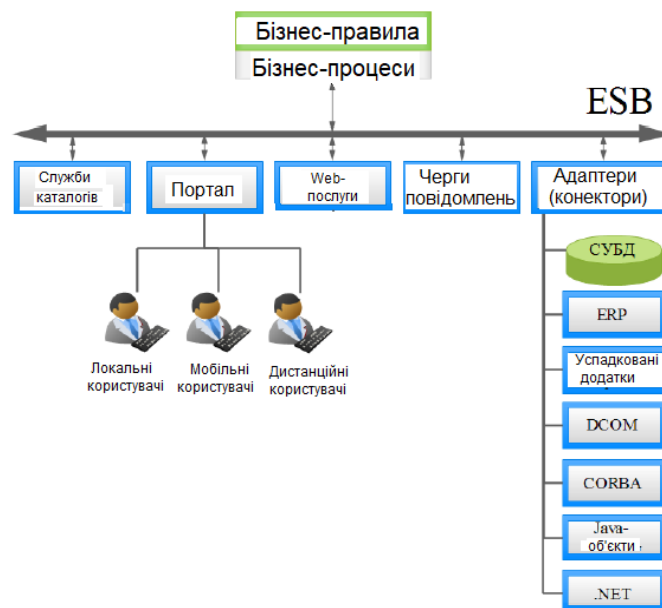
Бізнес-правила
Бізнес-процеси

ESB

Служби каталогів

Портал

Web-послуги

Черги повідомлень

Адаптери (конектори)

Локальні користувачі

Мобільні користувачі

Дистанційні користувачі

СУБД

ERP

Успадковані додатки

DCOM

CORBA

Java-об'єкти

.NET